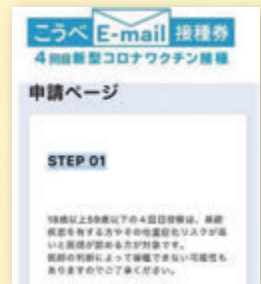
こうべ E-mail 接種券
4回目新型コロナワクチン接種

申請ページ

STEP 01

18歳以上59歳以下の4回目接種は、基礎疾患を有する方やその他重症化リスクが高いと医師が認める方が対象です。
医師の判断によって接種できない可能性もありますのでご了承ください。